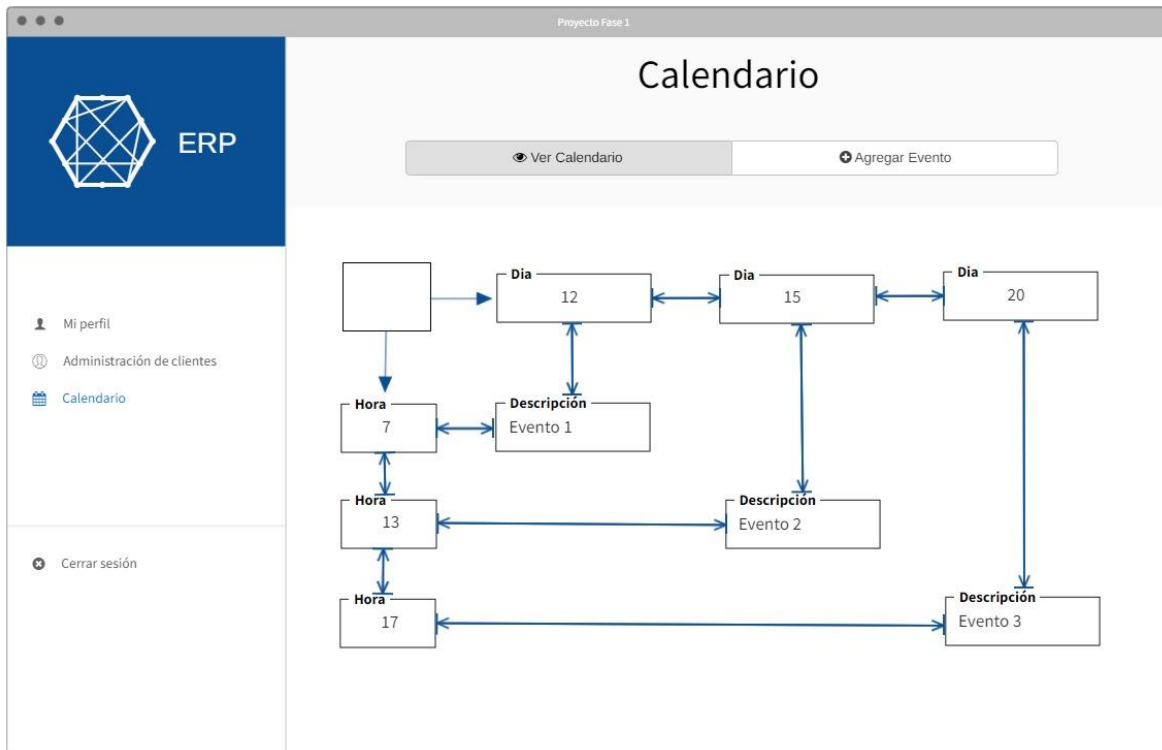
Proyecto Fase 1

ERP

Calendario

Ver Calendario
Agregar Evento

Mi perfil
Administración de clientes
Calendario

Cerrar sesión

Dia
12

Dia
15

Dia
20

Hora
7

Descripción
Evento 1

Hora
13

Descripción
Evento 2

Hora
17

Descripción
Evento 3